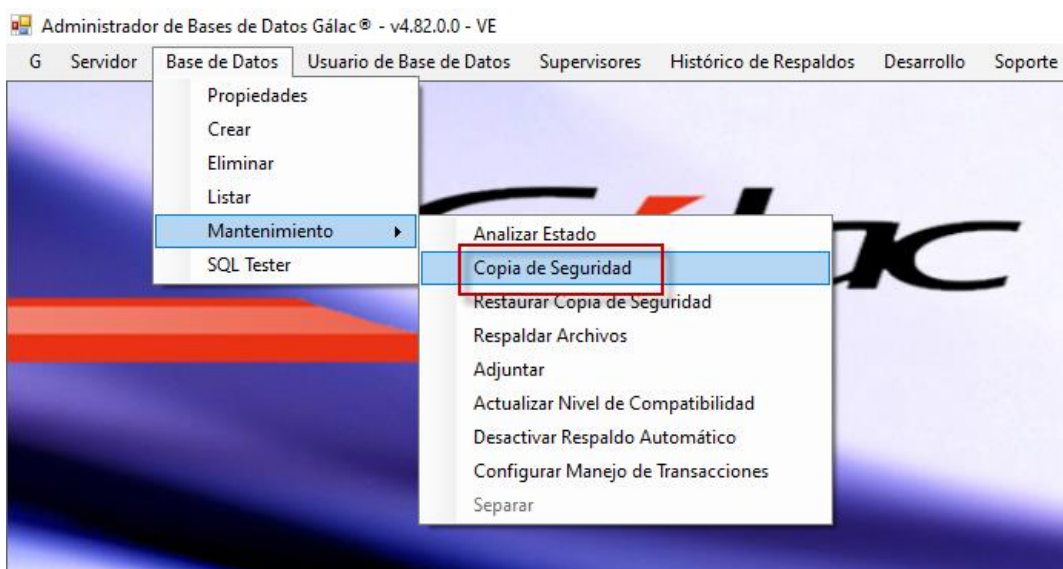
Administrador de Bases de Datos Gálac® - v4.82.0.0 - VE

G Servidor Base de Datos Usuario de Base de Datos Supervisores Histórico de Respaldos Desarrollo Soporte

Propiedades
Crear
Eliminar
Listar
Mantenimiento
SQL Tester

Analizar Estado
Copia de Seguridad
Restaurar Copia de Seguridad
Respaldar Archivos
Adjuntar
Actualizar Nivel de Compatibilidad
Desactivar Respaldo Automático
Configurar Manejo de Transacciones
Separar